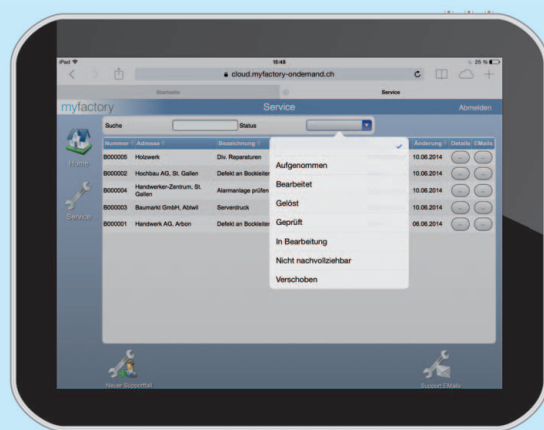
iPad 15:48 25 %

cloud.myfactory-ondemand.ch

Startseite

Service

myfactory

Service

Abmelden

Suche

Status

Home

Service

| Nummer | Adresse | Bezeichnung | | Änderung | Details | EMails |
|---|---|---|---|---|---|---|
| B000005 | Holzwerk | Div. Reparaturen | | 10.06.2014 | ... | ... |
| B000002 | Hochbau AG, St. Gallen | Defekt an Bockleiter | | 10.06.2014 | ... | ... |
| B000004 | Handwerker-Zentrum, St. Gallen | Alarmanlage prüfen | | 10.06.2014 | ... | ... |
| B000003 | Baumarkt GmbH, Abtwil | Serverdruck | | 10.06.2014 | ... | ... |
| B000001 | Handwerk AG, Arbon | Defekt an Bockleiter | | 06.06.2014 | ... | ... |

Aufgenommen

Bearbeitet

Gelöst

Geprüft

In Bearbeitung

Nicht nachvollziehbar

Verschoben

Neuer Supportfall

Support EMails